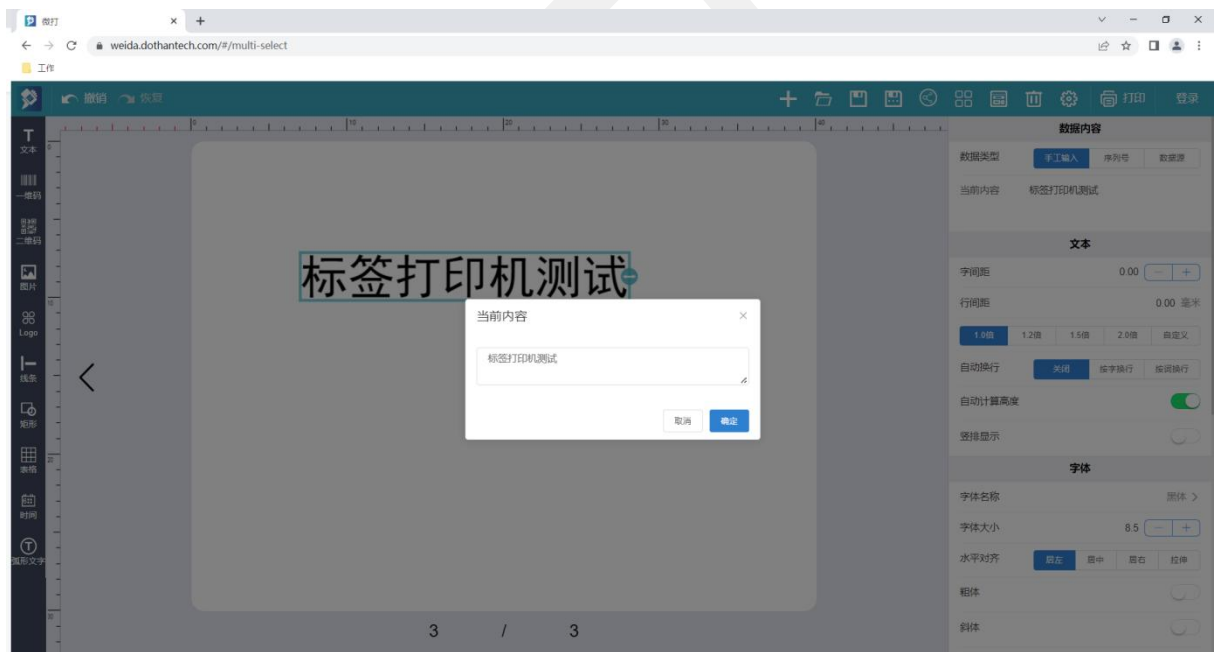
微打

weida.dothantech.com/#/multi-select

工作

撤销 恢复

打印 登录

文本
一维码
二维码
图片
Logo
线条
矩形
表格
时间
弧形文字

0 10 20 30 40

标签打印机测试

当前内容

标签打印机测试

取消 确定

3 / 3

数据内容

数据类型 手工输入 序列号 数据源

当前内容 标签打印机测试

文本

字间距 0.00 − +

行间距 0.00 毫米

1.0倍 1.2倍 1.5倍 2.0倍 自定义

自动换行 关闭 按字换行 按词换行

自动计算高度

竖排显示

字体

字体名称 黑体 >

字体大小 8.5 − +

水平对齐 居左 居中 居右 拉伸

粗体

斜体